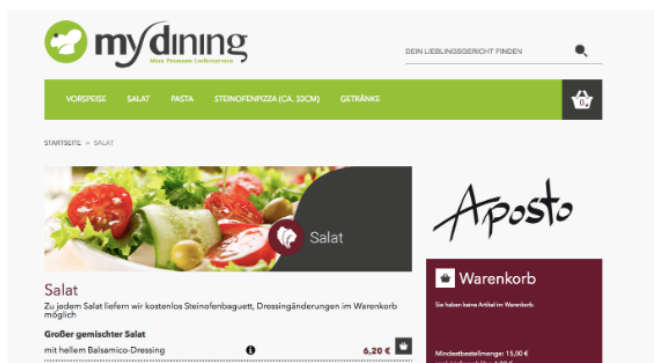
mydining
Mein Premium Lieferservice

DEIN LIEBLINGSGERICHT FINDEN

VORSPEISE SALAT PASTA STEINOFENPIZZA (CA. 32CM) GETRÄNKE

0

STARTSEITE » SALAT

Salat

Aposto

Salat

Zu jedem Salat liefern wir kostenlos Steinofenbaguett, Dressingänderungen im Warenkorb möglich

Großer gemischter Salat

mit hellem Balsamico-Dressing

6,20 €

Warenkorb

Sie haben keine Artikel im Warenkorb

Mindestbestellmenge: 15,00 €